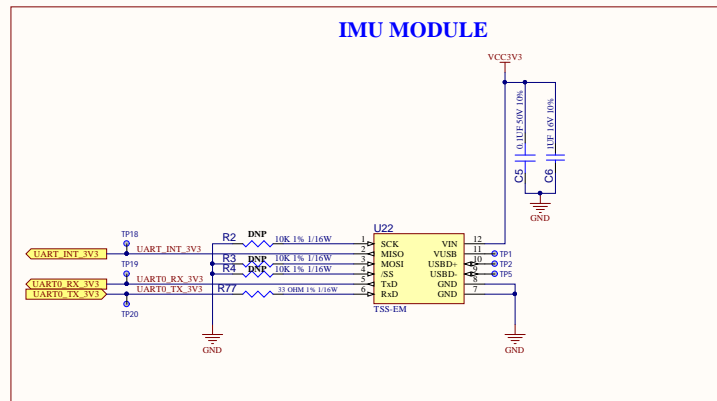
IMU MODULE

VCC3V3

0.1UF 50V 10%
C5
1UF 16V 10%
C6
GND

TP18
UART_INT_3V3
UART_INT_3V3
TP19
UART0_RX_3V3
UART0_TX_3V3
UART0_RX_3V3
UART0_TX_3V3
TP20

R2 DNP 10K 1% 1/16W
R3 DNP 10K 1% 1/16W
R4 DNP 10K 1% 1/16W
R77 33 OHM 1% 1/16W

U22
1 SCK
2 MISO
3 MOSI
4 /SS
5 TxD
6 RxD
VIN 12
VUSB 11
USBD+ 10
USBD- 9
GND 8
GND 7
TSS-EM

TP1
TP2
TP5

GND
GND